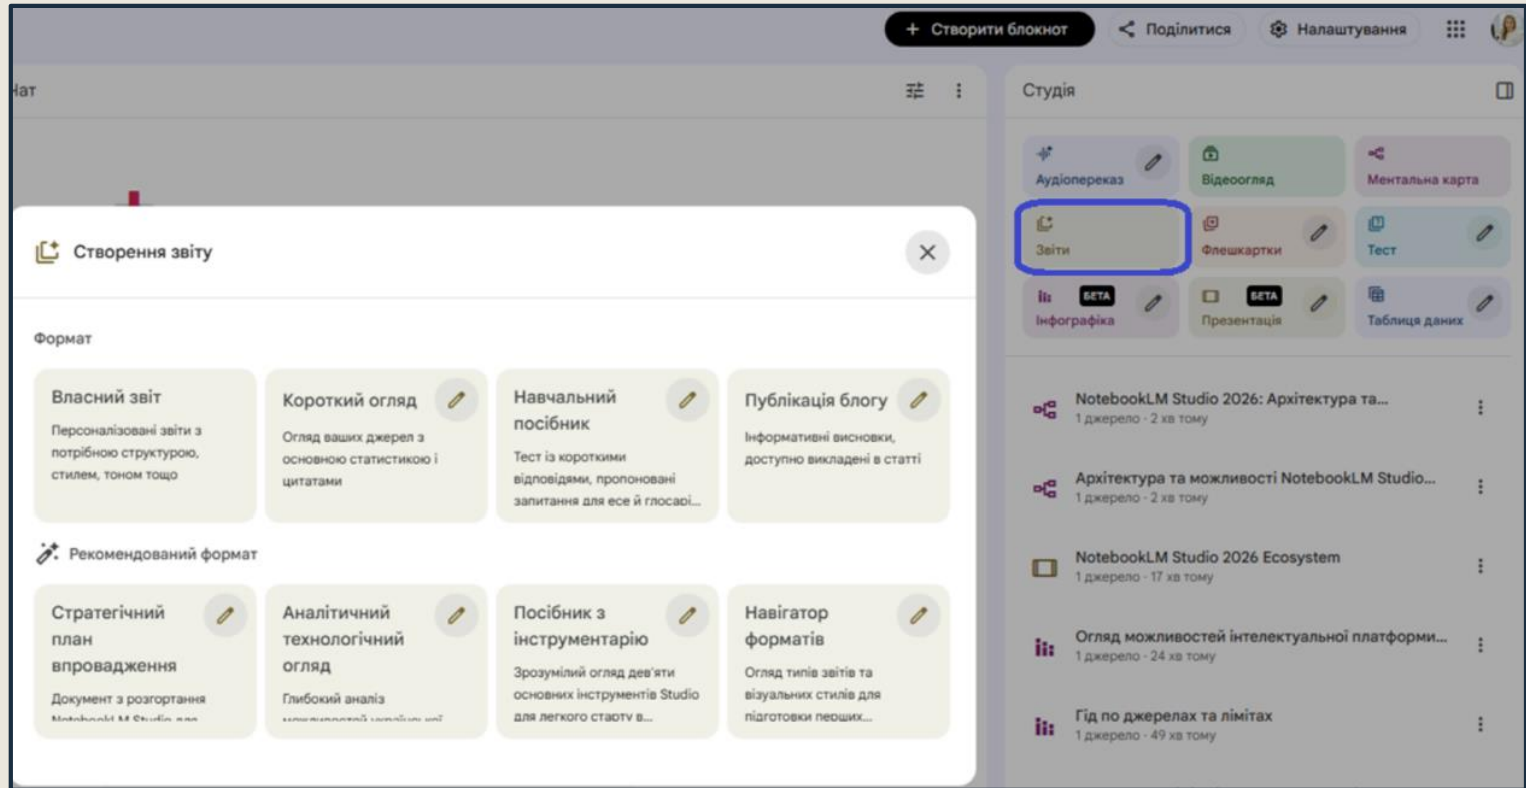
+ Створити блокнот
Поділитися
Налаштування

Чат

Студія

Аудіопереказ
Відеоогляд
Ментальна карта
Звіти
Флешкартки
Тест
БЕТА
Інфографіка
БЕТА
Презентація
Таблиця даних

NotebookLM Studio 2026: Архітектура та...
1 джерело · 2 хв тому

Архітектура та можливості NotebookLM Studio...
1 джерело · 2 хв тому

NotebookLM Studio 2026 Ecosystem
1 джерело · 17 хв тому

Огляд можливостей інтелектуальної платформи...
1 джерело · 24 хв тому

Гід по джерелах та лімітах
1 джерело · 49 хв тому

Створення звіту

Формат

Власний звіт
Персоналізовані звіти з потрібною структурою, стилем, тоном тощо

Короткий огляд
Огляд ваших джерел з основною статистикою і цитатами

Навчальний посібник
Тест із короткими відповідями, пропоновані запитання для есе й глосарі...

Публікація блогу
Інформативні висновки, доступно викладені в статті

Рекомендований формат

Стратегічний план впровадження
Документ з розгортання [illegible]

Аналітичний технологічний огляд
Глибокий аналіз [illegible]

Посібник з інструментарію
Зрозумілий огляд дев'яти основних інструментів Studio для легкого старту в...

Навігатор форматів
Огляд типів звітів та візуальних стилів для підготовки перших...